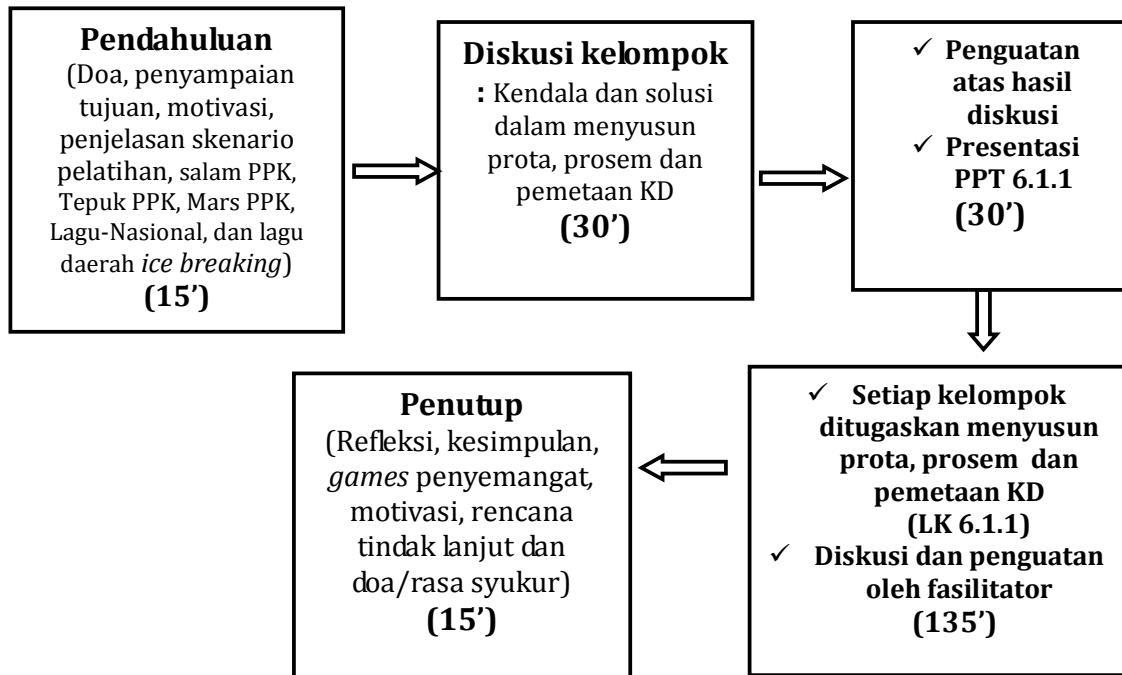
**Pendahuluan**
(Doa, penyampaian tujuan, motivasi, penjelasan skenario pelatihan, salam PPK, Tepuk PPK, Mars PPK, Lagu-Nasional, dan lagu daerah *ice breaking*)
**(15')**

**Diskusi kelompok**
**:** Kendala dan solusi dalam menyusun prota, prosem dan pemetaan KD
**(30')**

✓ **Penguatan atas hasil diskusi**
✓ **Presentasi PPT 6.1.1**
**(30')**

✓ **Setiap kelompok ditugaskan menyusun prota, prosem dan pemetaan KD (LK 6.1.1)**
✓ **Diskusi dan penguatan oleh fasilitator**
**(135')**

**Penutup**
(Refleksi, kesimpulan, *games* penyemangat, motivasi, rencana tindak lanjut dan doa/rasa syukur)
**(15')**